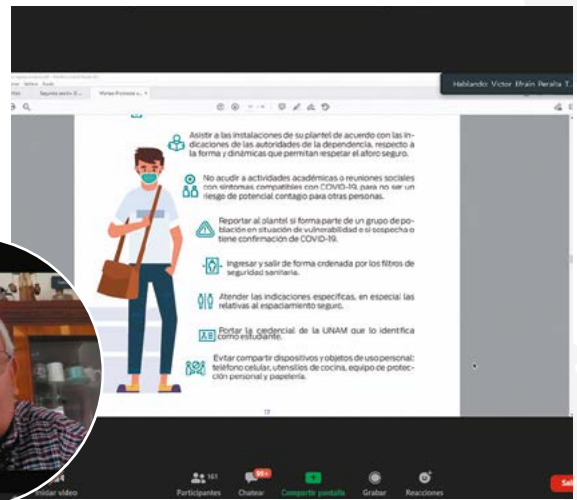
Hablando: Víctor Efraín Peralta T.

Asistir a las instalaciones de su plantel de acuerdo con las indicaciones de las autoridades de la dependencia, respecto a la forma y dinámicas que permitan respetar el aforo seguro.

No acudir a actividades académicas o reuniones sociales con síntomas compatibles con COVID-19, para no ser un riesgo de potencial contagio para otras personas.

Reportar al plantel si forma parte de un grupo de población en situación de vulnerabilidad o si sospecha o tiene confirmación de COVID-19.

Ingresar y salir de forma ordenada por los filtros de seguridad sanitaria.

Atender las indicaciones específicas, en especial las relativas al espaciamiento seguro.

Portar la credencial de la UNAM que lo identifica como estudiante.

Evitar compartir dispositivos y objetos de uso personal: teléfono celular, utensilios de cocina, equipo de protección personal y papelería.

17

Iniciar video
161 Participantes
99+ Chatear
Compartir pantalla
Grabar
Reacciones
Sal